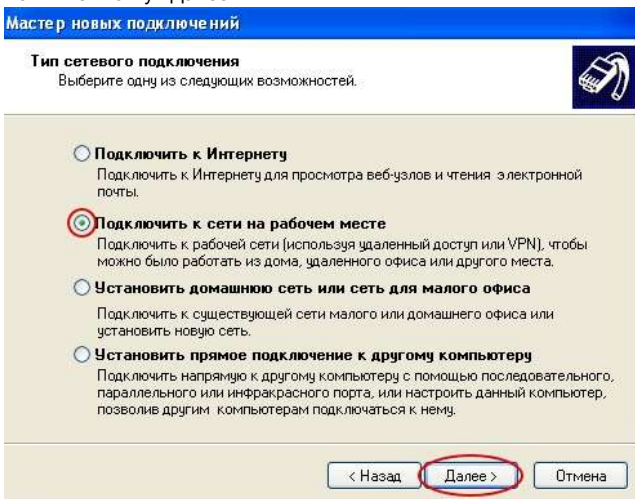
Мастер новых подключений

Тип сетевого подключения
Выберите одну из следующих возможностей.

Подключить к Интернету
Подключить к Интернету для просмотра веб-узлов и чтения электронной почты.

Подключить к сети на рабочем месте
Подключить к рабочей сети (используя удаленный доступ или VPN), чтобы можно было работать из дома, удаленного офиса или другого места.

Установить домашнюю сеть или сеть для малого офиса
Подключить к существующей сети малого или домашнего офиса или установить новую сеть.

Установить прямое подключение к другому компьютеру
Подключить напрямую к другому компьютеру с помощью последовательного, параллельного или инфракрасного порта, или настроить данный компьютер, позволив другим компьютерам подключаться к нему.

< Назад   Далее >   Отмена